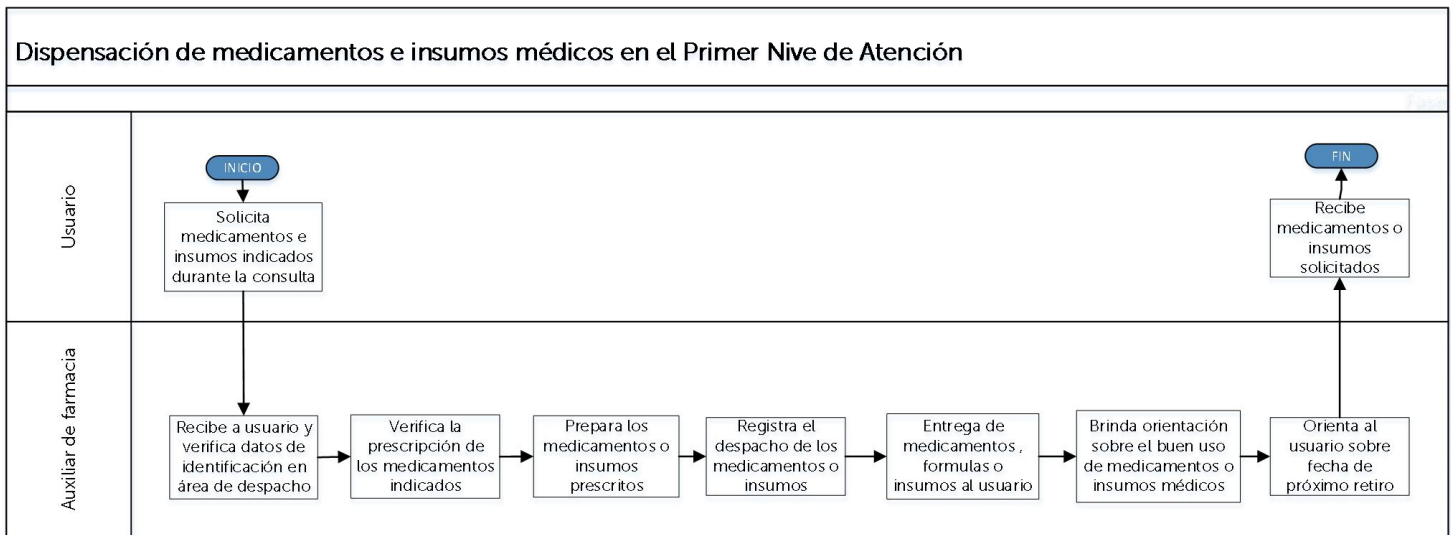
Dispensación de medicamentos e insumos médicos en el Primer Nive de Atención

Fase

Usuario

INICIO

Solicita medicamentos e insumos indicados durante la consulta

FIN

Recibe medicamentos o insumos solicitados

Auxiliar de farmacia

Recibe a usuario y verifica datos de identificación en área de despacho

Verifica la prescripción de los medicamentos indicados

Prepara los medicamentos o insumos prescritos

Registra el despacho de los medicamentos o insumos

Entrega de medicamentos , formulas o insumos al usuario

Brinda orientación sobre el buen uso de medicamentos o insumos médicos

Orienta al usuario sobre fecha de próximo retiro